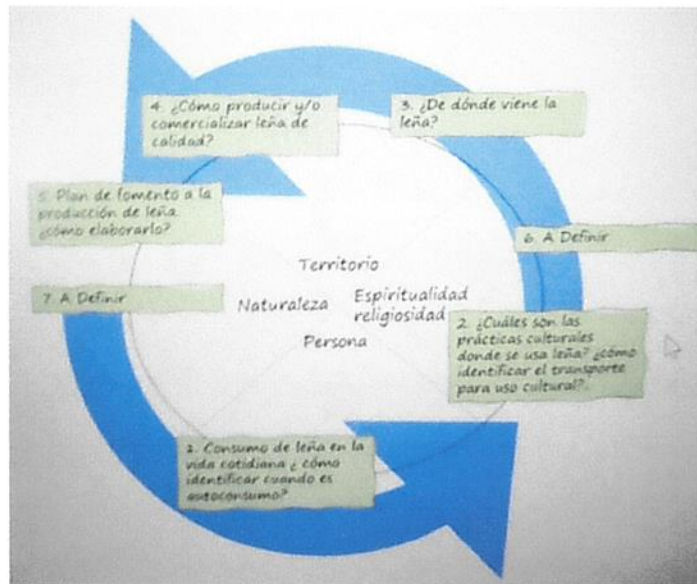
4. ¿Cómo producir y/o comercializar leña de calidad?

3. ¿De dónde viene la leña?

5. Plan de fomento a la producción de leña ¿cómo elaborarlo?

6. A Definir

Territorio

7. A Definir

Naturaleza

Espiritualidad religiosidad

Persona

2. ¿Cuáles son las prácticas culturales donde se usa leña? ¿cómo identificar el transporte para uso cultural?

1. Consumo de leña en la vida cotidiana ¿ cómo identificar cuando es autoconsumo?